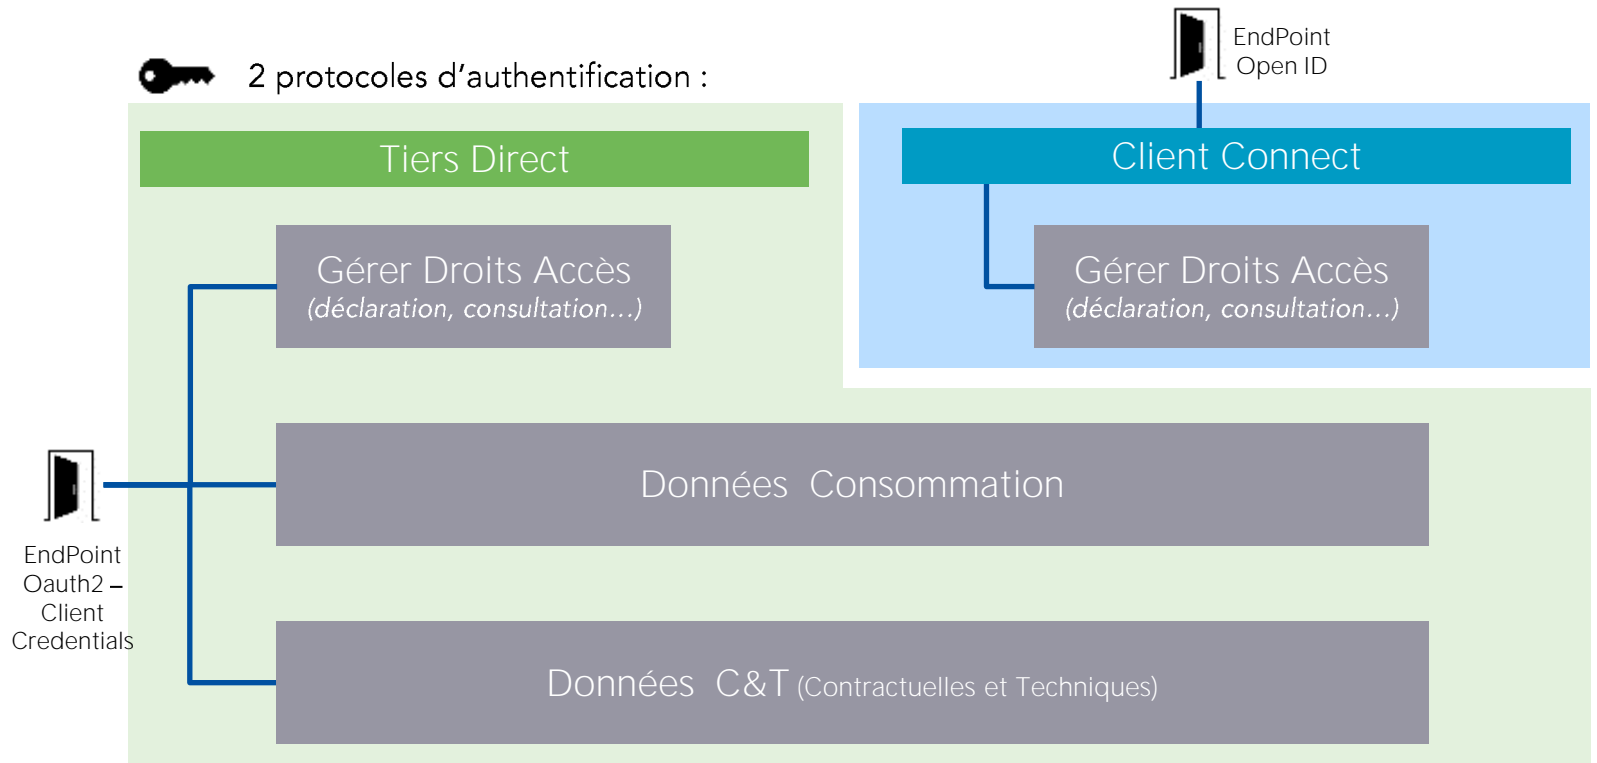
2 protocoles d'authentification :

EndPoint
Open ID

Tiers Direct

Client Connect

Gérer Droits Accès
(déclaration, consultation…)

Gérer Droits Accès
(déclaration, consultation…)

EndPoint
Oauth2 –
Client
Credentials

Données Consommation

Données C&T (Contractuelles et Techniques)